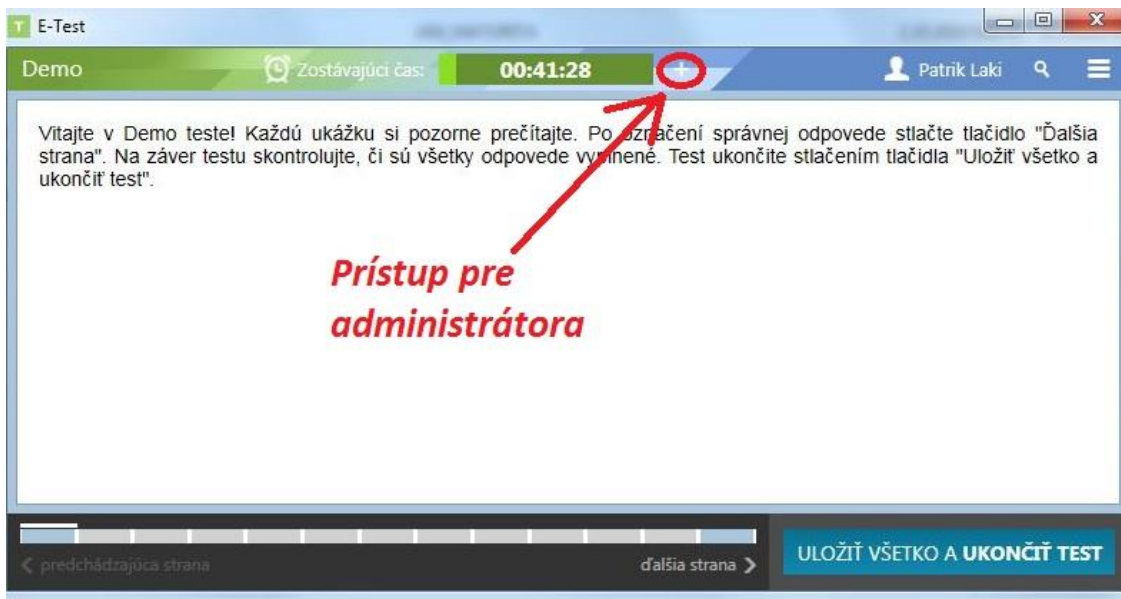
E-Test

Demo

Zostávajúci čas: 00:41:28

Patrik Laki

Vitajte v Demo teste! Každú ukážku si pozorne prečítajte. Po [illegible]ačení správnej odpovede stlačte tlačidlo "Ďalšia strana". Na záver testu skontrolujte, či sú všetky odpovede v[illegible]nené. Test ukončite stlačením tlačidla "Uložiť všetko a ukončiť test".

Prístup pre administrátora

< predchádzajúca strana

ďalšia strana >

ULOŽIŤ VŠETKO A UKONČIŤ TEST